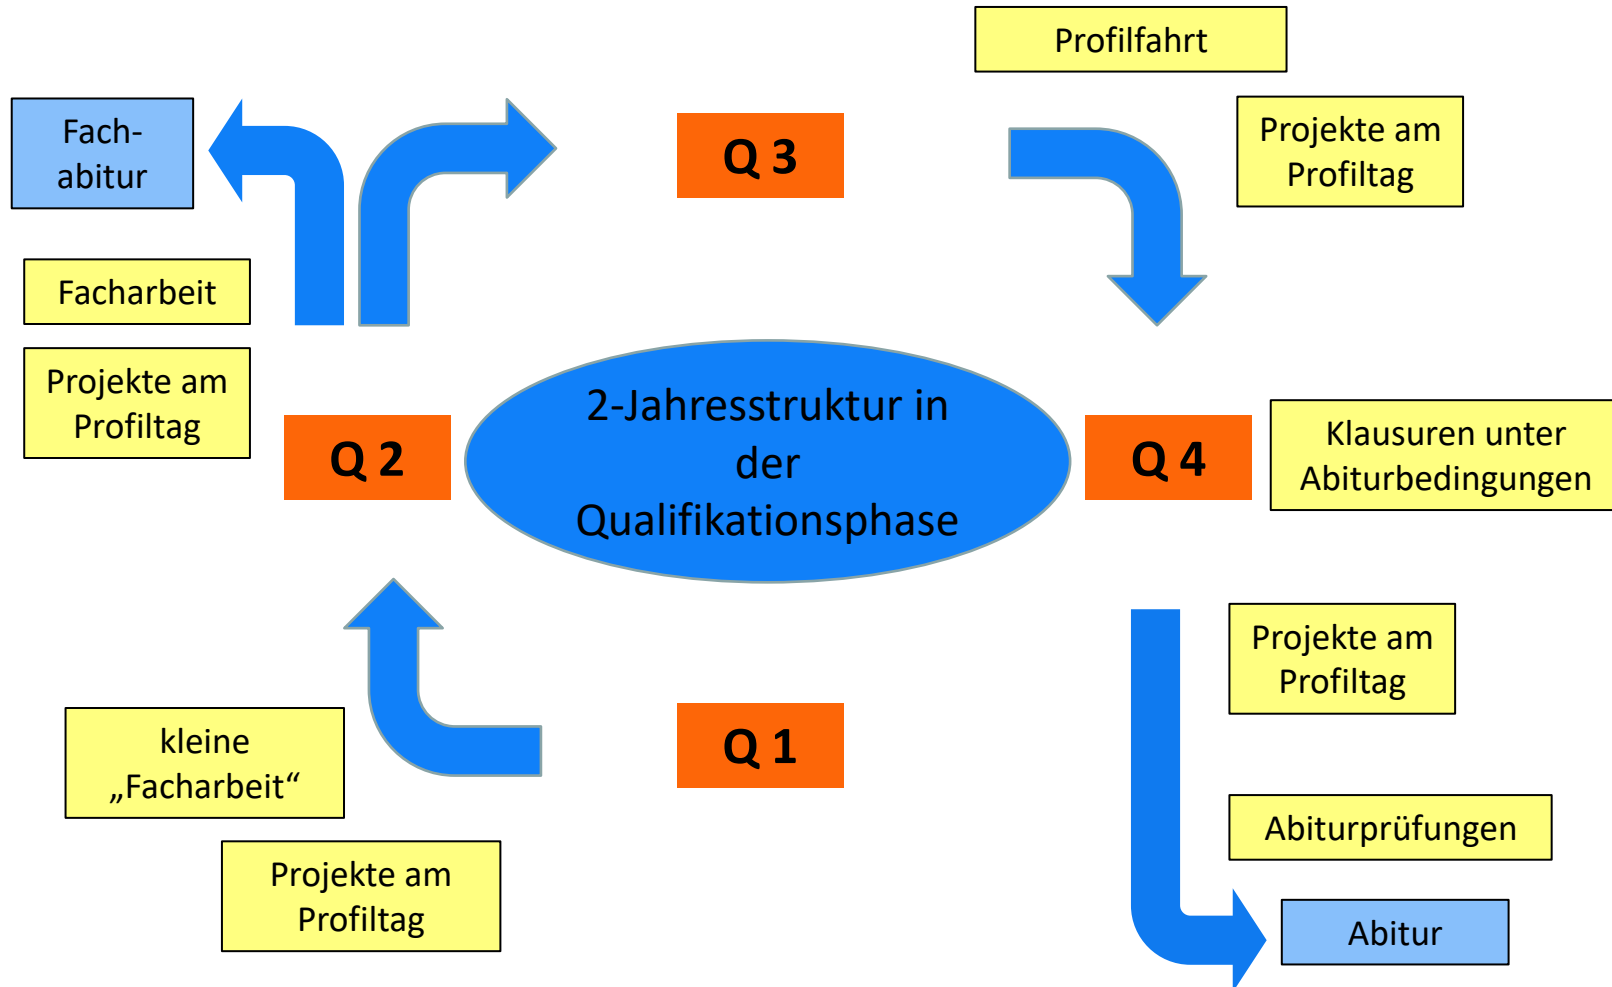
Profilfahrt

Fach-abitur

Q 3

Projekte am Profiltag

Facharbeit

Projekte am Profiltag

Q 2

2-Jahresstruktur in der Qualifikationsphase

Q 4

Klausuren unter Abiturbedingungen

Projekte am Profiltag

kleine „Facharbeit“

Q 1

Abiturprüfungen

Projekte am Profiltag

Abitur